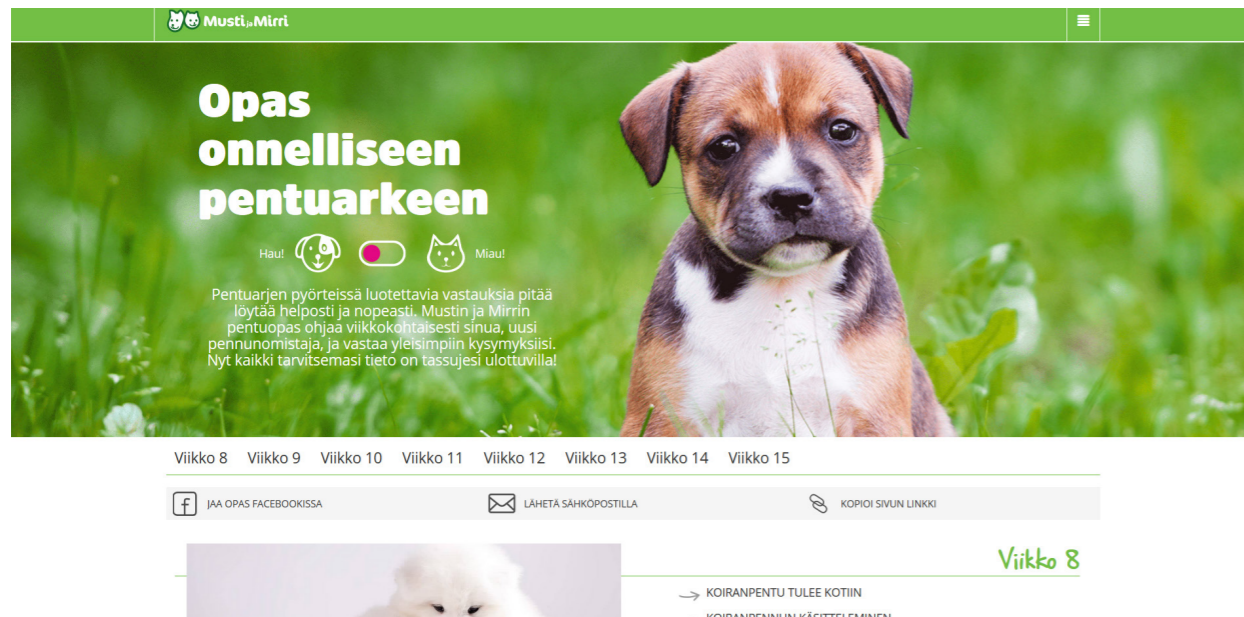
Musti ja Mirri

Opas onnelliseen pentuarkeen

Hau! Miau!

Pentuarjen pyörteissä luotettavia vastauksia pitää löytää helposti ja nopeasti. Mustin ja Mirrin pentuopas ohjaa viikkokohtaisesti sinua, uusi pennunomistaja, ja vastaa yleisimpiin kysymyksiisi. Nyt kaikki tarvitsemasi tieto on tassujesi ulottuvilla!

Viikko 8 Viikko 9 Viikko 10 Viikko 11 Viikko 12 Viikko 13 Viikko 14 Viikko 15

JAA OPAS FACEBOOKISSA LÄHETÄ SÄHKÖPOSTILLA KOPIOI SIVUN LINKKI

Viikko 8

KOIRANPENTU TULEE KOTIIN

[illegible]